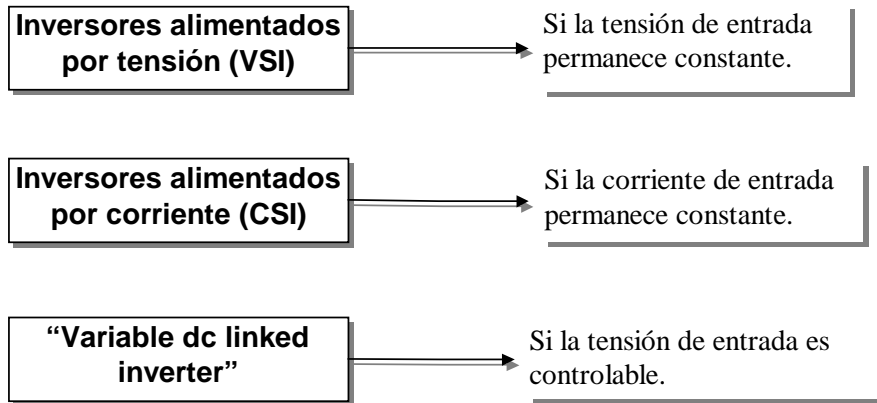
Inversores alimentados por tensión (VSI)

Si la tensión de entrada permanece constante.

Inversores alimentados por corriente (CSI)

Si la corriente de entrada permanece constante.

“Variable dc linked inverter”

Si la tensión de entrada es controlable.